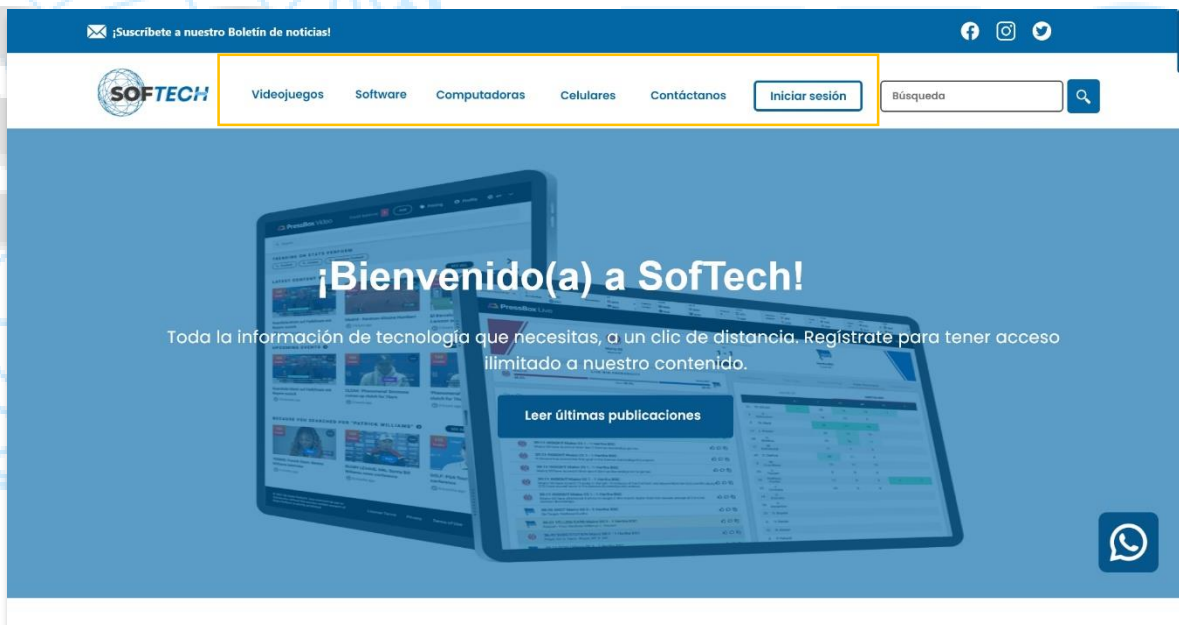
¡Suscríbete a nuestro Boletín de noticias!

SOFTECH

Videojuegos Software Computadoras Celulares Contáctanos Iniciar sesión

Búsqueda

¡Bienvenido(a) a SofTech!

Toda la información de tecnología que necesitas, a un clic de distancia. Regístrate para tener acceso ilimitado a nuestro contenido.

Leer últimas publicaciones